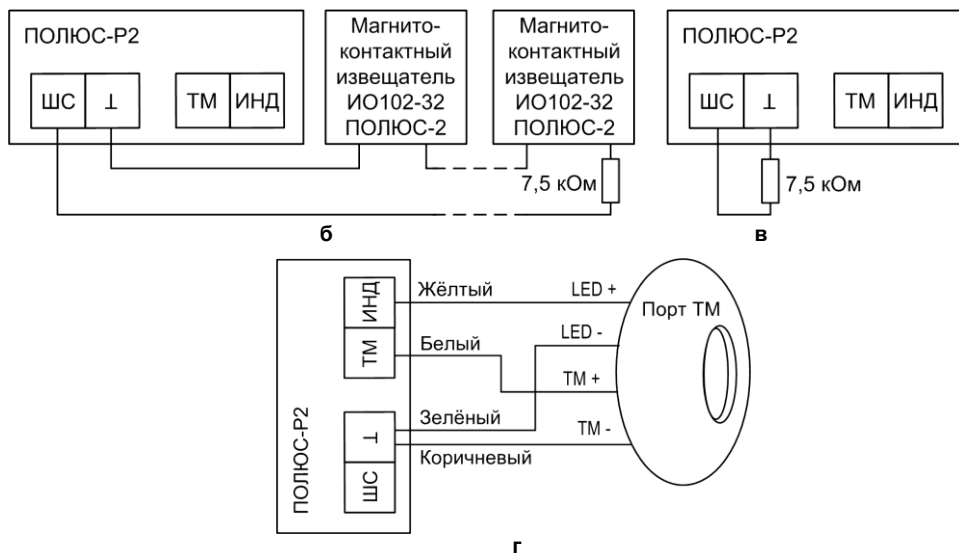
ПОЛЮС-Р2

ШС ⊥ ТМ ИНД

Магнито-контактный извещатель ИО102-32 ПОЛЮС-2

Магнито-контактный извещатель ИО102-32 ПОЛЮС-2

7,5 кОм

б

ПОЛЮС-Р2

ШС ⊥ ТМ ИНД

7,5 кОм

в

ПОЛЮС-Р2

ИНД ТМ ⊥ ШС

Жёлтый

Белый

Зелёный

Коричневый

LED +

LED -

TM +

TM -

Порт ТМ

г